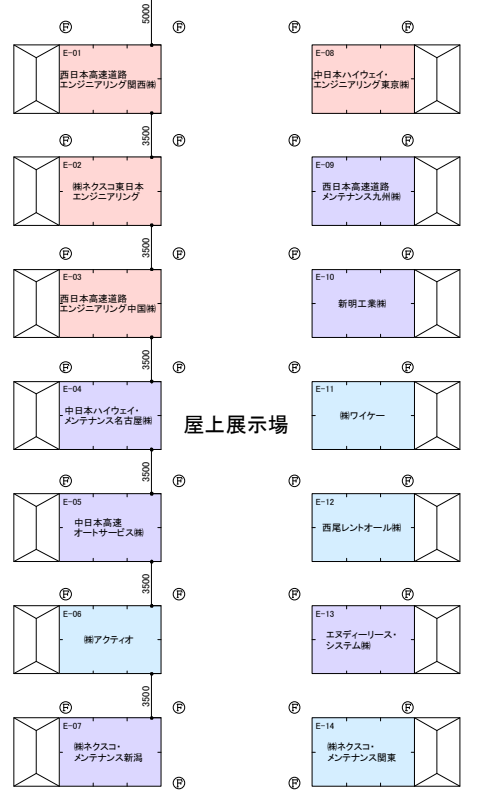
5000
Ⓟ Ⓟ Ⓟ Ⓟ

E-01
西日本高速道路
エンジニアリング関西㈱

E-08
中日本ハイウェイ・
エンジニアリング東京㈱

Ⓟ 3500 Ⓟ Ⓟ Ⓟ

E-02
㈱ネクスコ東日本
エンジニアリング

E-09
西日本高速道路
メンテナンス九州㈱

Ⓟ 3500 Ⓟ Ⓟ Ⓟ

E-03
西日本高速道路
エンジニアリング中国㈱

E-10
新明工業㈱

Ⓟ 3500 Ⓟ Ⓟ Ⓟ

E-04
中日本ハイウェイ・
メンテナンス名古屋㈱

屋上展示場

E-11
㈱ワイケー

Ⓟ 3500 Ⓟ Ⓟ Ⓟ

E-05
中日本高速
オートサービス㈱

E-12
西尾レントオール㈱

Ⓟ 3500 Ⓟ Ⓟ Ⓟ

E-06
㈱アクティオ

E-13
エヌディーリース・
システム㈱

Ⓟ 3500 Ⓟ Ⓟ Ⓟ

E-07
㈱ネクスコ・
メンテナンス新潟

E-14
㈱ネクスコ・
メンテナンス関東

Ⓟ Ⓟ